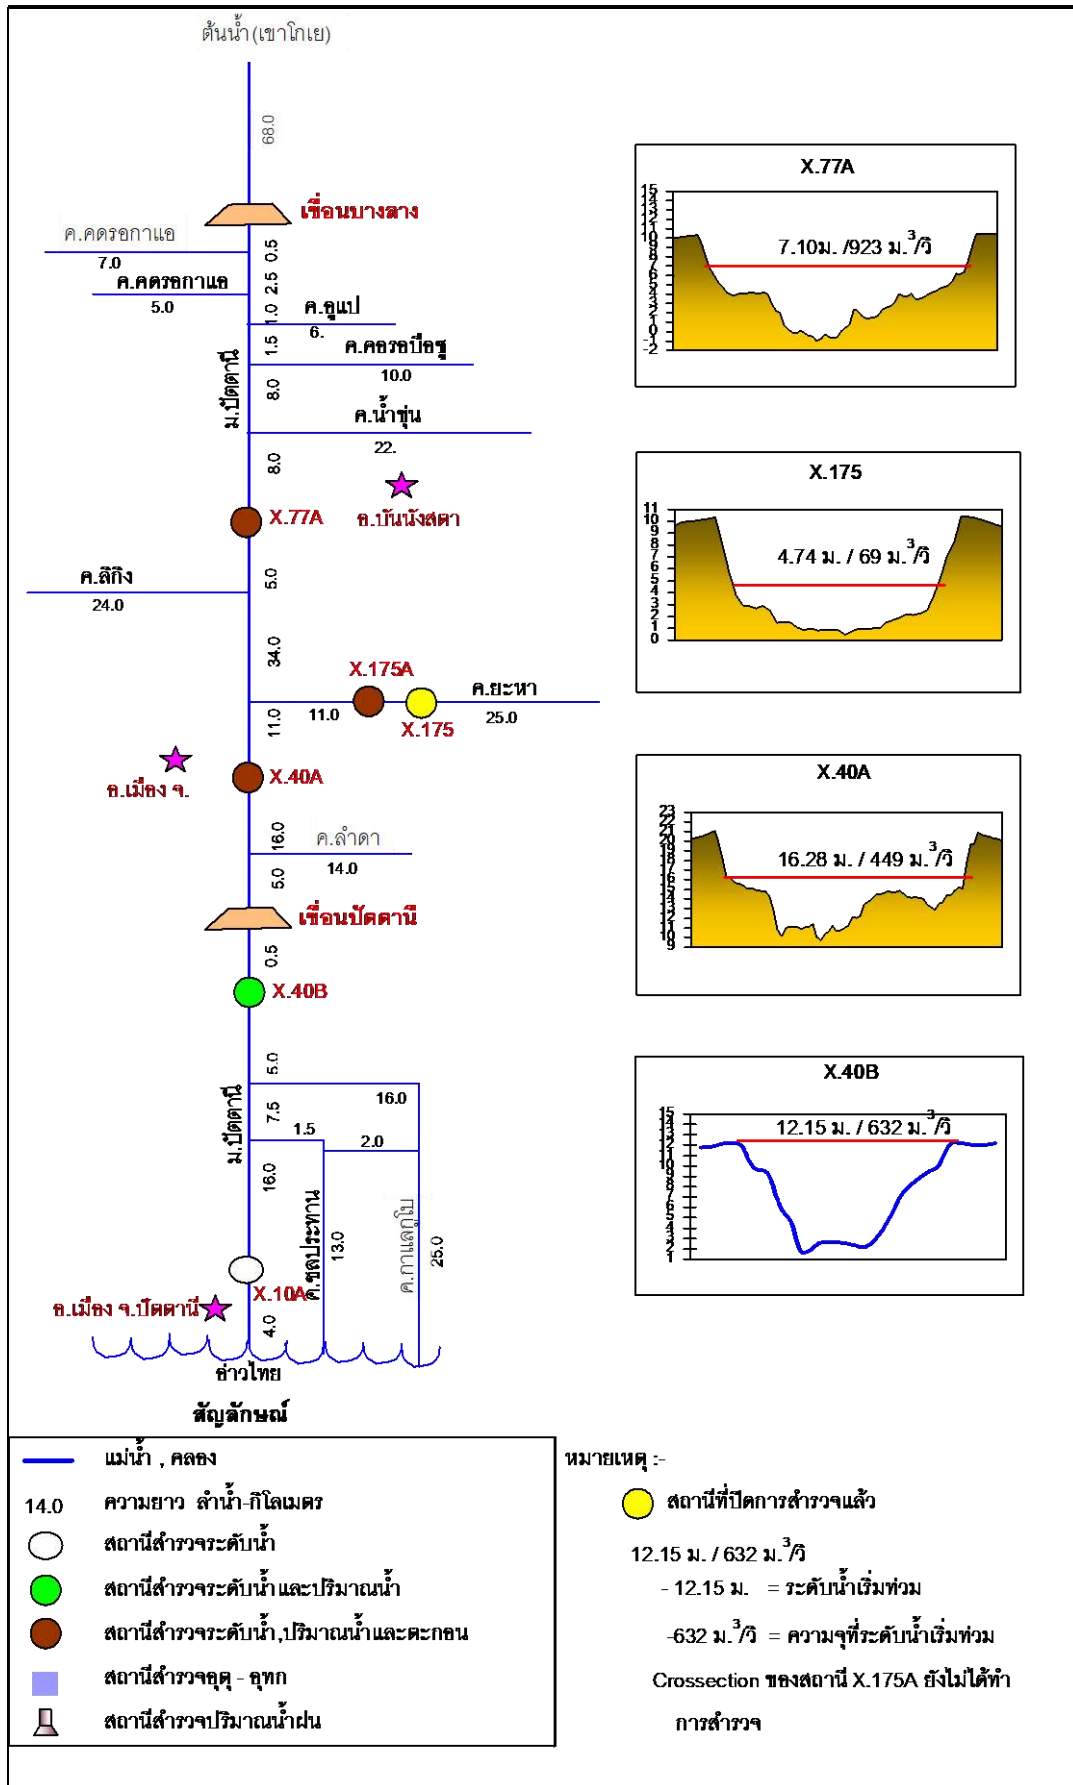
ต้นน้ำ(เขาโกเย)

68.0

เขื่อนบางลาง

ค.คดรอกาแอ
7.0
ค.คดรอกาแอ
5.0

0.5
2.5
1.0
ค.ฉูแป
6.
1.5
ค.คลองบือซู
10.0
ม.ปัตตานี
8.0
ค.น้ำขุ่น
22.
8.0

X.77A
อ.บันนังสตา

ค.ลีกิง
24.0
5.0

34.0
X.175A
ค.ยะหา
11.0
11.0
X.175
25.0

อ.เมือง จ.
X.40A

16.0
ค.ลำดา
14.0
5.0

เขื่อนปัตตานี
0.5
X.40B

5.0
ม.ปัตตานี
7.5
16.0
1.5
2.0
16.0
ค.ชลประทาน
13.0
ค.กาแลกูโบ
25.0

อ.เมือง จ.ปัตตานี
X.10A
4.0
อ่าวไทย

สัญลักษณ์

| | |
|---|---|
| | แม่น้ำ , คลอง |
| 14.0 | ความยาว ลำน้ำ-กิโลเมตร |
| | สถานีสำรวจระดับน้ำ |
| | สถานีสำรวจระดับน้ำและปริมาณน้ำ |
| | สถานีสำรวจระดับน้ำ,ปริมาณน้ำและตะกอน |
| | สถานีสำรวจอุตุ - อุทก |
| | สถานีสำรวจปริมาณน้ำฝน |

X.77A
15 14 13 12 11 10 9 8 7 6 5 4 3 2 1 0 -1 -2
7.10ม. /923 ม.$^3$/วิ

X.175
11 10 9 8 7 6 5 4 3 2 1 0
4.74 ม. / 69 ม.$^3$/วิ

X.40A
23 22 21 20 19 18 17 16 15 14 13 12 11 10 9
16.28 ม. / 449 ม.$^3$/วิ

X.40B
15 14 13 12 11 10 9 8 7 6 5 4 3 2 1
12.15 ม. / 632 ม.$^3$/วิ

หมายเหตุ :-
สถานีที่ปิดการสำรวจแล้ว
12.15 ม. / 632 ม.$^3$/วิ
- 12.15 ม. = ระดับน้ำเริ่มท่วม
-632 ม.$^3$/วิ = ความจุที่ระดับน้ำเริ่มท่วม
Crossection ของสถานี X.175A ยังไม่ได้ทำการสำรวจ